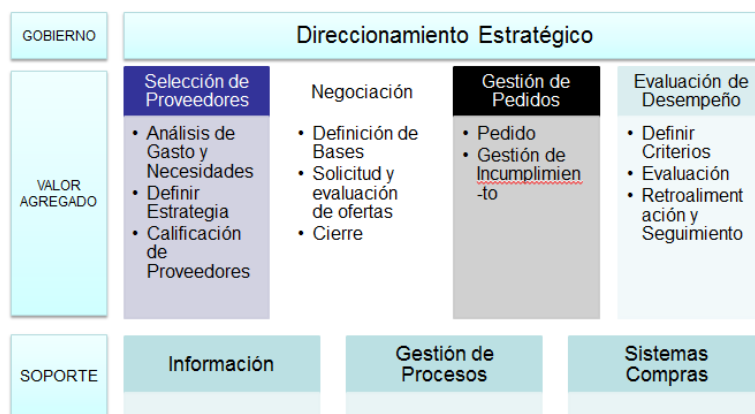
GOBIERNO

Direccionamiento Estratégico

VALOR AGREGADO

Selección de Proveedores

• Análisis de Gasto y Necesidades
• Definir Estrategia
• Calificación de Proveedores

Negociación

• Definición de Bases
• Solicitud y evaluación de ofertas
• Cierre

Gestión de Pedidos

• Pedido
• Gestión de Incumplimien-to

Evaluación de Desempeño

• Definir Criterios
• Evaluación
• Retroalimentación y Seguimiento

SOPORTE

Información

Gestión de Procesos

Sistemas Compras